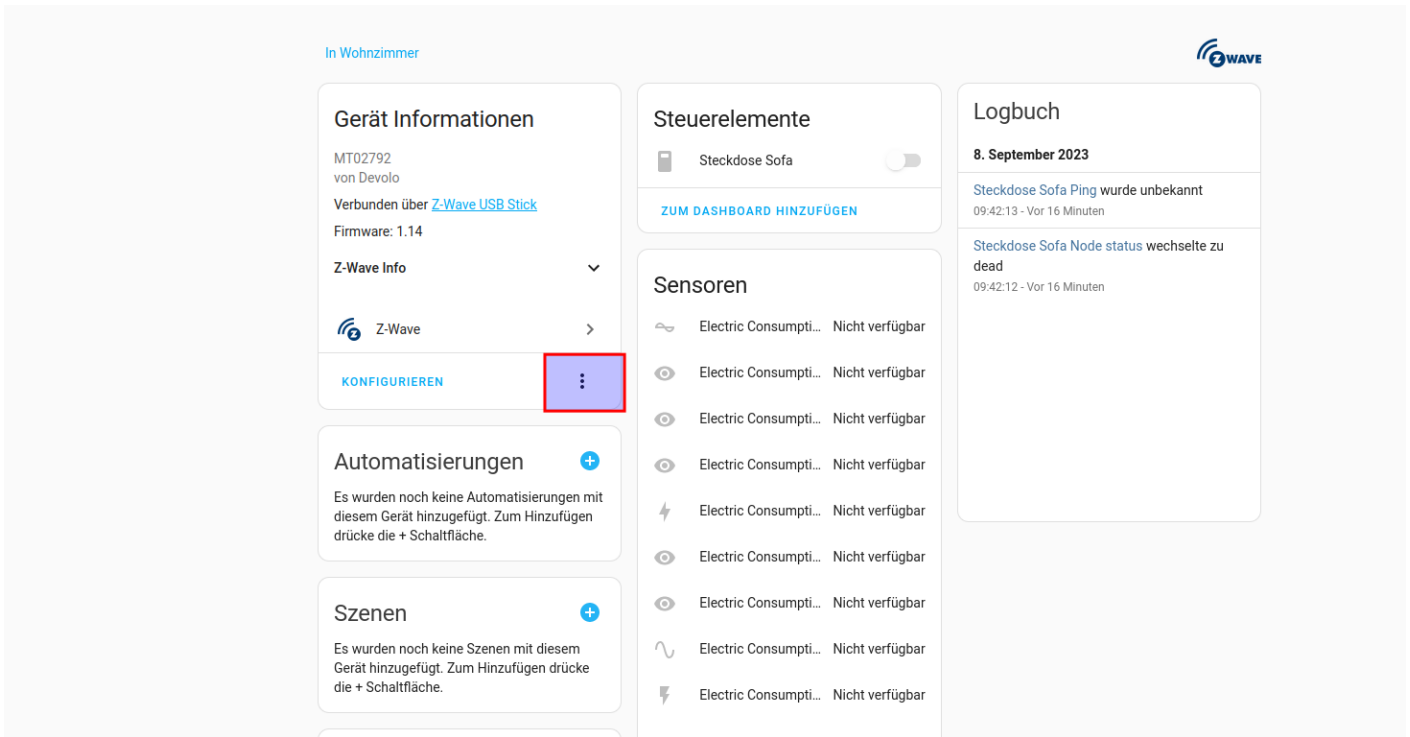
In Wohnzimmer

ZWAVE

Gerät Informationen

MT02792
von Devolo

Verbunden über Z-Wave USB Stick

Firmware: 1.14

Z-Wave Info

Z-Wave

KONFIGURIEREN

Automatisierungen

Es wurden noch keine Automatisierungen mit diesem Gerät hinzugefügt. Zum Hinzufügen drücke die + Schaltfläche.

Szenen

Es wurden noch keine Szenen mit diesem Gerät hinzugefügt. Zum Hinzufügen drücke die + Schaltfläche.

Steuerelemente

Steckdose Sofa

ZUM DASHBOARD HINZUFÜGEN

Sensoren

| | |
|---|---|
| Electric Consumpti... | Nicht verfügbar |
| Electric Consumpti... | Nicht verfügbar |
| Electric Consumpti... | Nicht verfügbar |
| Electric Consumpti... | Nicht verfügbar |
| Electric Consumpti... | Nicht verfügbar |
| Electric Consumpti... | Nicht verfügbar |
| Electric Consumpti... | Nicht verfügbar |
| Electric Consumpti... | Nicht verfügbar |
| Electric Consumpti... | Nicht verfügbar |

Logbuch

8. September 2023

Steckdose Sofa Ping wurde unbekannt
09:42:13 - Vor 16 Minuten

Steckdose Sofa Node status wechselte zu dead
09:42:12 - Vor 16 Minuten